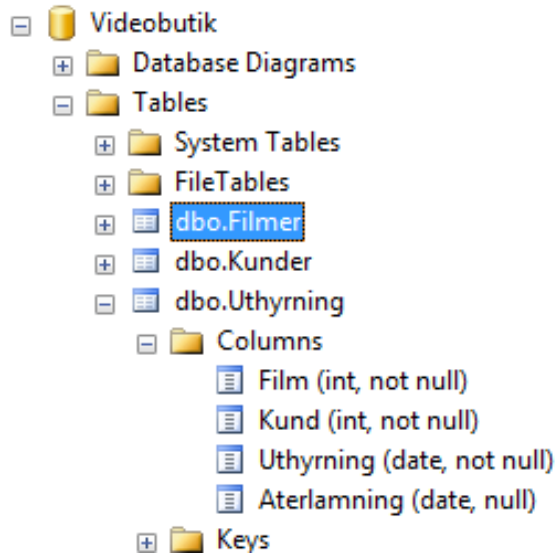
Videobutik
Database Diagrams
Tables
System Tables
FileTables
dbo.Filmer
dbo.Kunder
dbo.Uthyrning
Columns
Film (int, not null)
Kund (int, not null)
Uthyrning (date, not null)
Aterlamning (date, null)
Keys